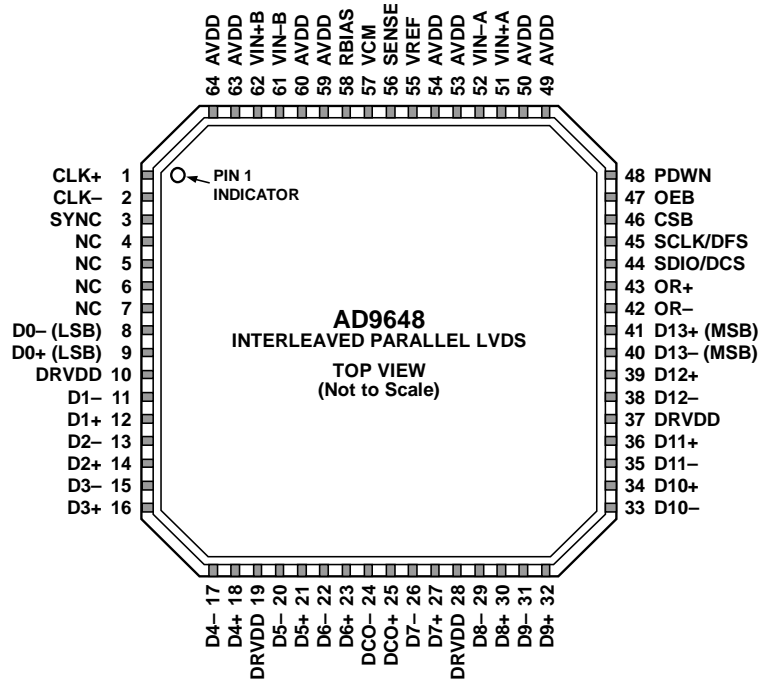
64 AVDD
63 AVDD
62 VIN+B
61 VIN–B
60 AVDD
59 AVDD
58 RBIAS
57 VCM
56 SENSE
55 VREF
54 AVDD
53 AVDD
52 VIN–A
51 VIN+A
50 AVDD
49 AVDD

CLK+ 1
CLK– 2
SYNC 3
NC 4
NC 5
NC 6
NC 7
D0– (LSB) 8
D0+ (LSB) 9
DRVDD 10
D1– 11
D1+ 12
D2– 13
D2+ 14
D3– 15
D3+ 16

PIN 1 INDICATOR

AD9648
INTERLEAVED PARALLEL LVDS

TOP VIEW
(Not to Scale)

48 PDWN
47 OEB
46 CSB
45 SCLK/DFS
44 SDIO/DCS
43 OR+
42 OR–
41 D13+ (MSB)
40 D13– (MSB)
39 D12+
38 D12–
37 DRVDD
36 D11+
35 D11–
34 D10+
33 D10–

D4– 17
D4+ 18
DRVDD 19
D5– 20
D5+ 21
D6– 22
D6+ 23
DCO– 24
DCO+ 25
D7– 26
D7+ 27
DRVDD 28
D8– 29
D8+ 30
D9– 31
D9+ 32